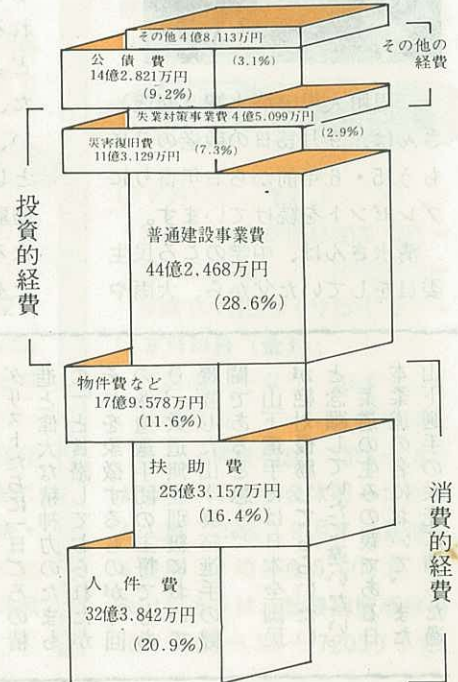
その他4億8,113万円

その他の経費

公債費
14億2,821万円
(9.2%)

(3.1%)

失業対策事業費4億5,099万円

(2.9%)

災害復旧費
11億3,129万円

(7.3%)

投資的経費

普通建設事業費
44億2,468万円
(28.6%)

物件費など
17億9,578万円
(11.6%)

扶助費
25億3,157万円
(16.4%)

消費的経費

人件費
32億3,842万円
(20.9%)